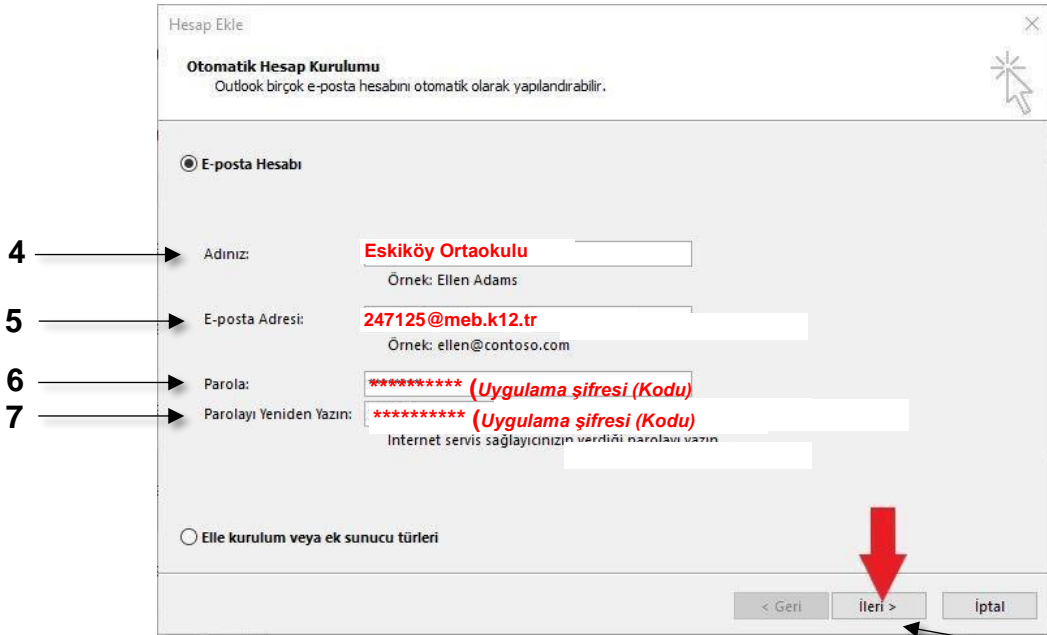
Hesap Ekle

Otomatik Hesap Kurulumu
Outlook birçok e-posta hesabını otomatik olarak yapılandırabilir.

E-posta Hesabı

4
Adınız: Eskiköy Ortaokulu
Örnek: Ellen Adams

5
E-posta Adresi: 247125@meb.k12.tr
Örnek: ellen@contoso.com

6
Parola: ********** (Uygulama şifresi (Kodu)

7
Parolayı Yeniden Yazın: ********** (Uygulama şifresi (Kodu)
Internet servis sağlayıcınızın verdiği parolayı yazın.

Elle kurulum veya ek sunucu türleri

< Geri
İleri >
İptal